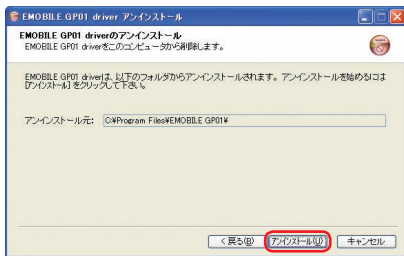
EMOBILE GP01 driver アンインストール

EMOBILE GP01 driverのアンインストール
EMOBILE GP01 driverをこのコンピュータから削除します。

EMOBILE GP01 driverは、以下のフォルダからアンインストールされます。アンインストールを始めるには[アンインストール]をクリックして下さい。

アンインストール元: C:¥Program Files¥EMOBILE GP01¥

< 戻る(B) アンインストール(U) キャンセル